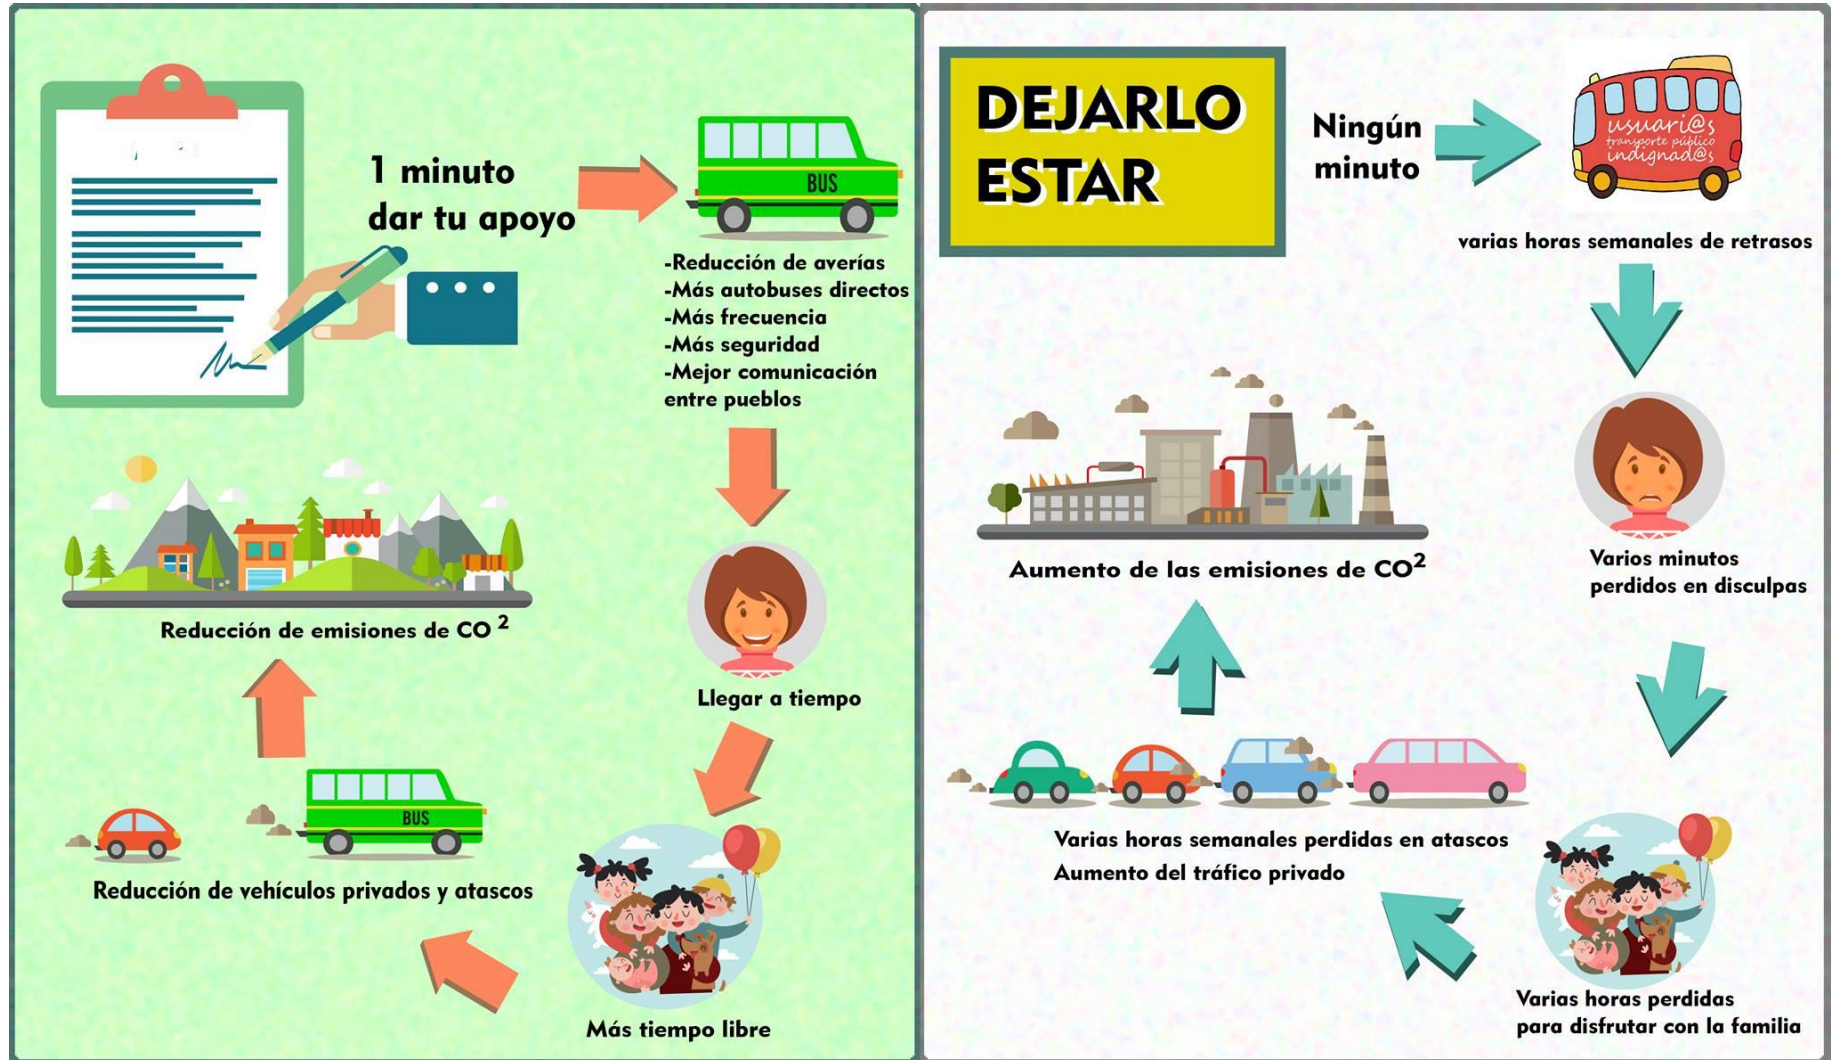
1 minuto dar tu apoyo

BUS

-Reducción de averías
-Más autobuses directos
-Más frecuencia
-Más seguridad
-Mejor comunicación entre pueblos

Llegar a tiempo

Más tiempo libre

BUS

Reducción de vehículos privados y atascos

Reducción de emisiones de CO $^{2}$

DEJARLO ESTAR

Ningún minuto

usuari@s transporte público indignad@s

varias horas semanales de retrasos

Varios minutos perdidos en disculpas

Varias horas perdidas para disfrutar con la familia

Varias horas semanales perdidas en atascos
Aumento del tráfico privado

Aumento de las emisiones de CO$^{2}$